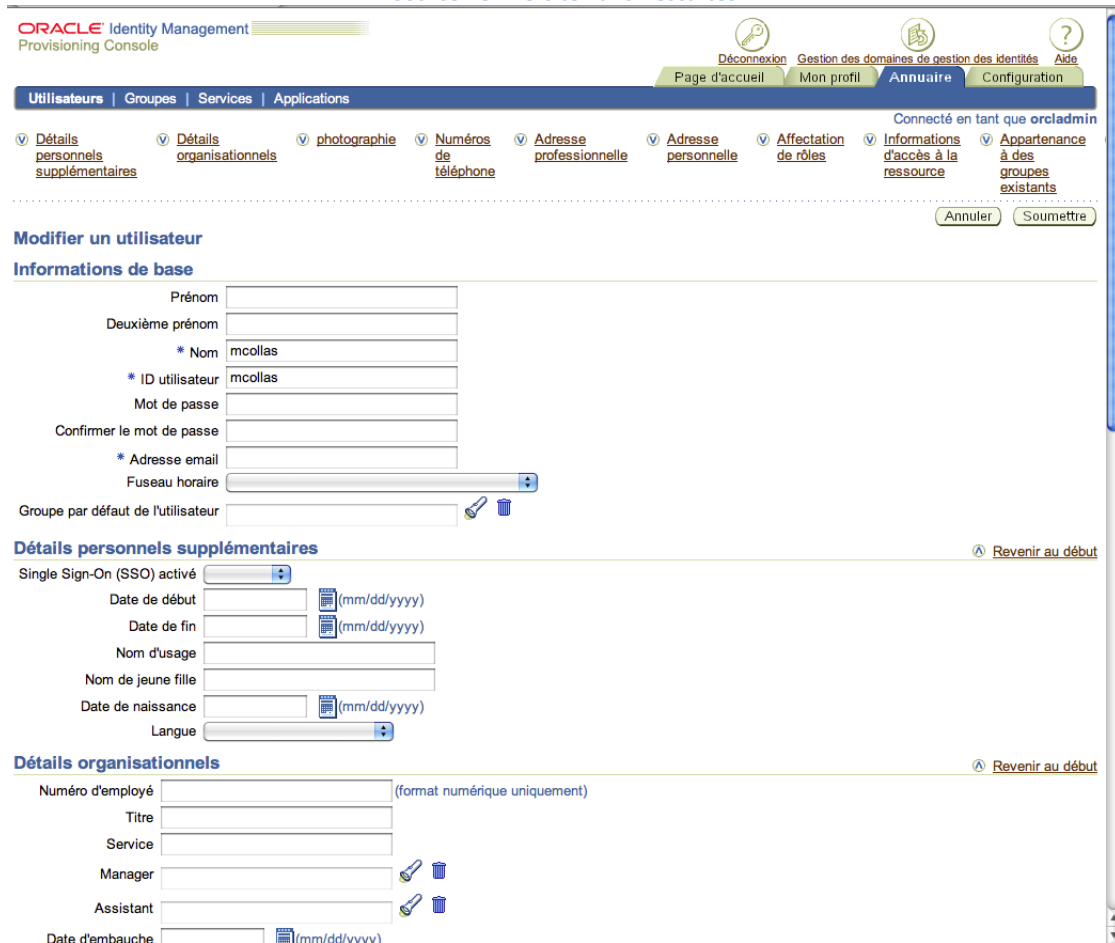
ORACLE Identity Management
Provisioning Console

Déconnexion Gestion des domaines de gestion des identités Aide

Page d'accueil | Mon profil | Annuaire | Configuration

Utilisateurs | Groupes | Services | Applications

Connecté en tant que orcladmin

Détails personnels supplémentaires | Détails organisationnels | photographie | Numéros de téléphone | Adresse professionnelle | Adresse personnelle | Affectation de rôles | Informations d'accès à la ressource | Appartenance à des groupes existants

Annuler | Soumettre

Modifier un utilisateur

Informations de base

Prénom
Deuxième prénom
* Nom mcollas
* ID utilisateur mcollas
Mot de passe
Confirmer le mot de passe
* Adresse email
Fuseau horaire
Groupe par défaut de l'utilisateur

Détails personnels supplémentaires

Revenir au début

Single Sign-On (SSO) activé
Date de début (mm/dd/yyyy)
Date de fin (mm/dd/yyyy)
Nom d'usage
Nom de jeune fille
Date de naissance (mm/dd/yyyy)
Langue

Détails organisationnels

Revenir au début

Numéro d'employé (format numérique uniquement)
Titre
Service
Manager
Assistant
Date d'embauche (mm/dd/yyyy)